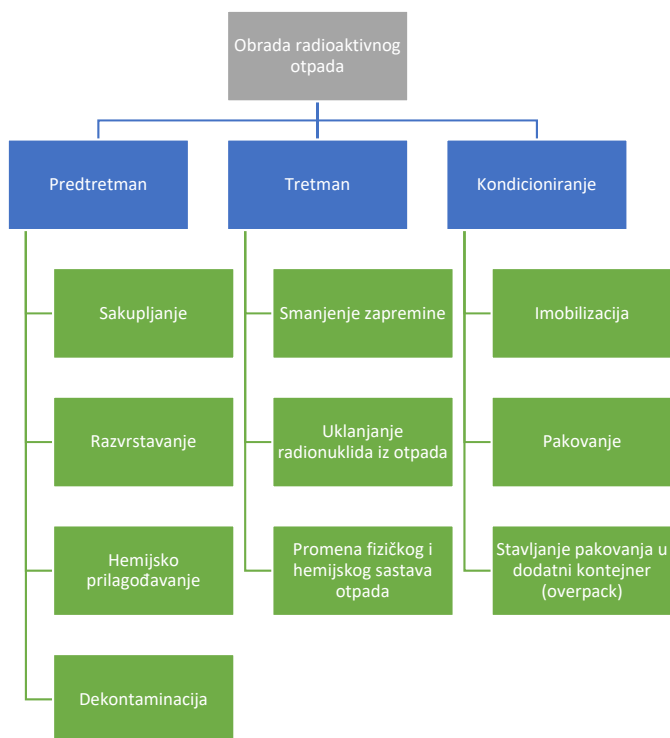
Obrada radioaktivnog otpada

Predtretman

Sakupljanje

Razvrstavanje

Hemijsko prilagođavanje

Dekontaminacija

Tretman

Smanjenje zapremine

Uklanjanje radionuklida iz otpada

Promena fizičkog i hemijskog sastava otpada

Kondicioniranje

Imobilizacija

Pakovanje

Stavljanje pakovanja u dodatni kontejner (overpack)